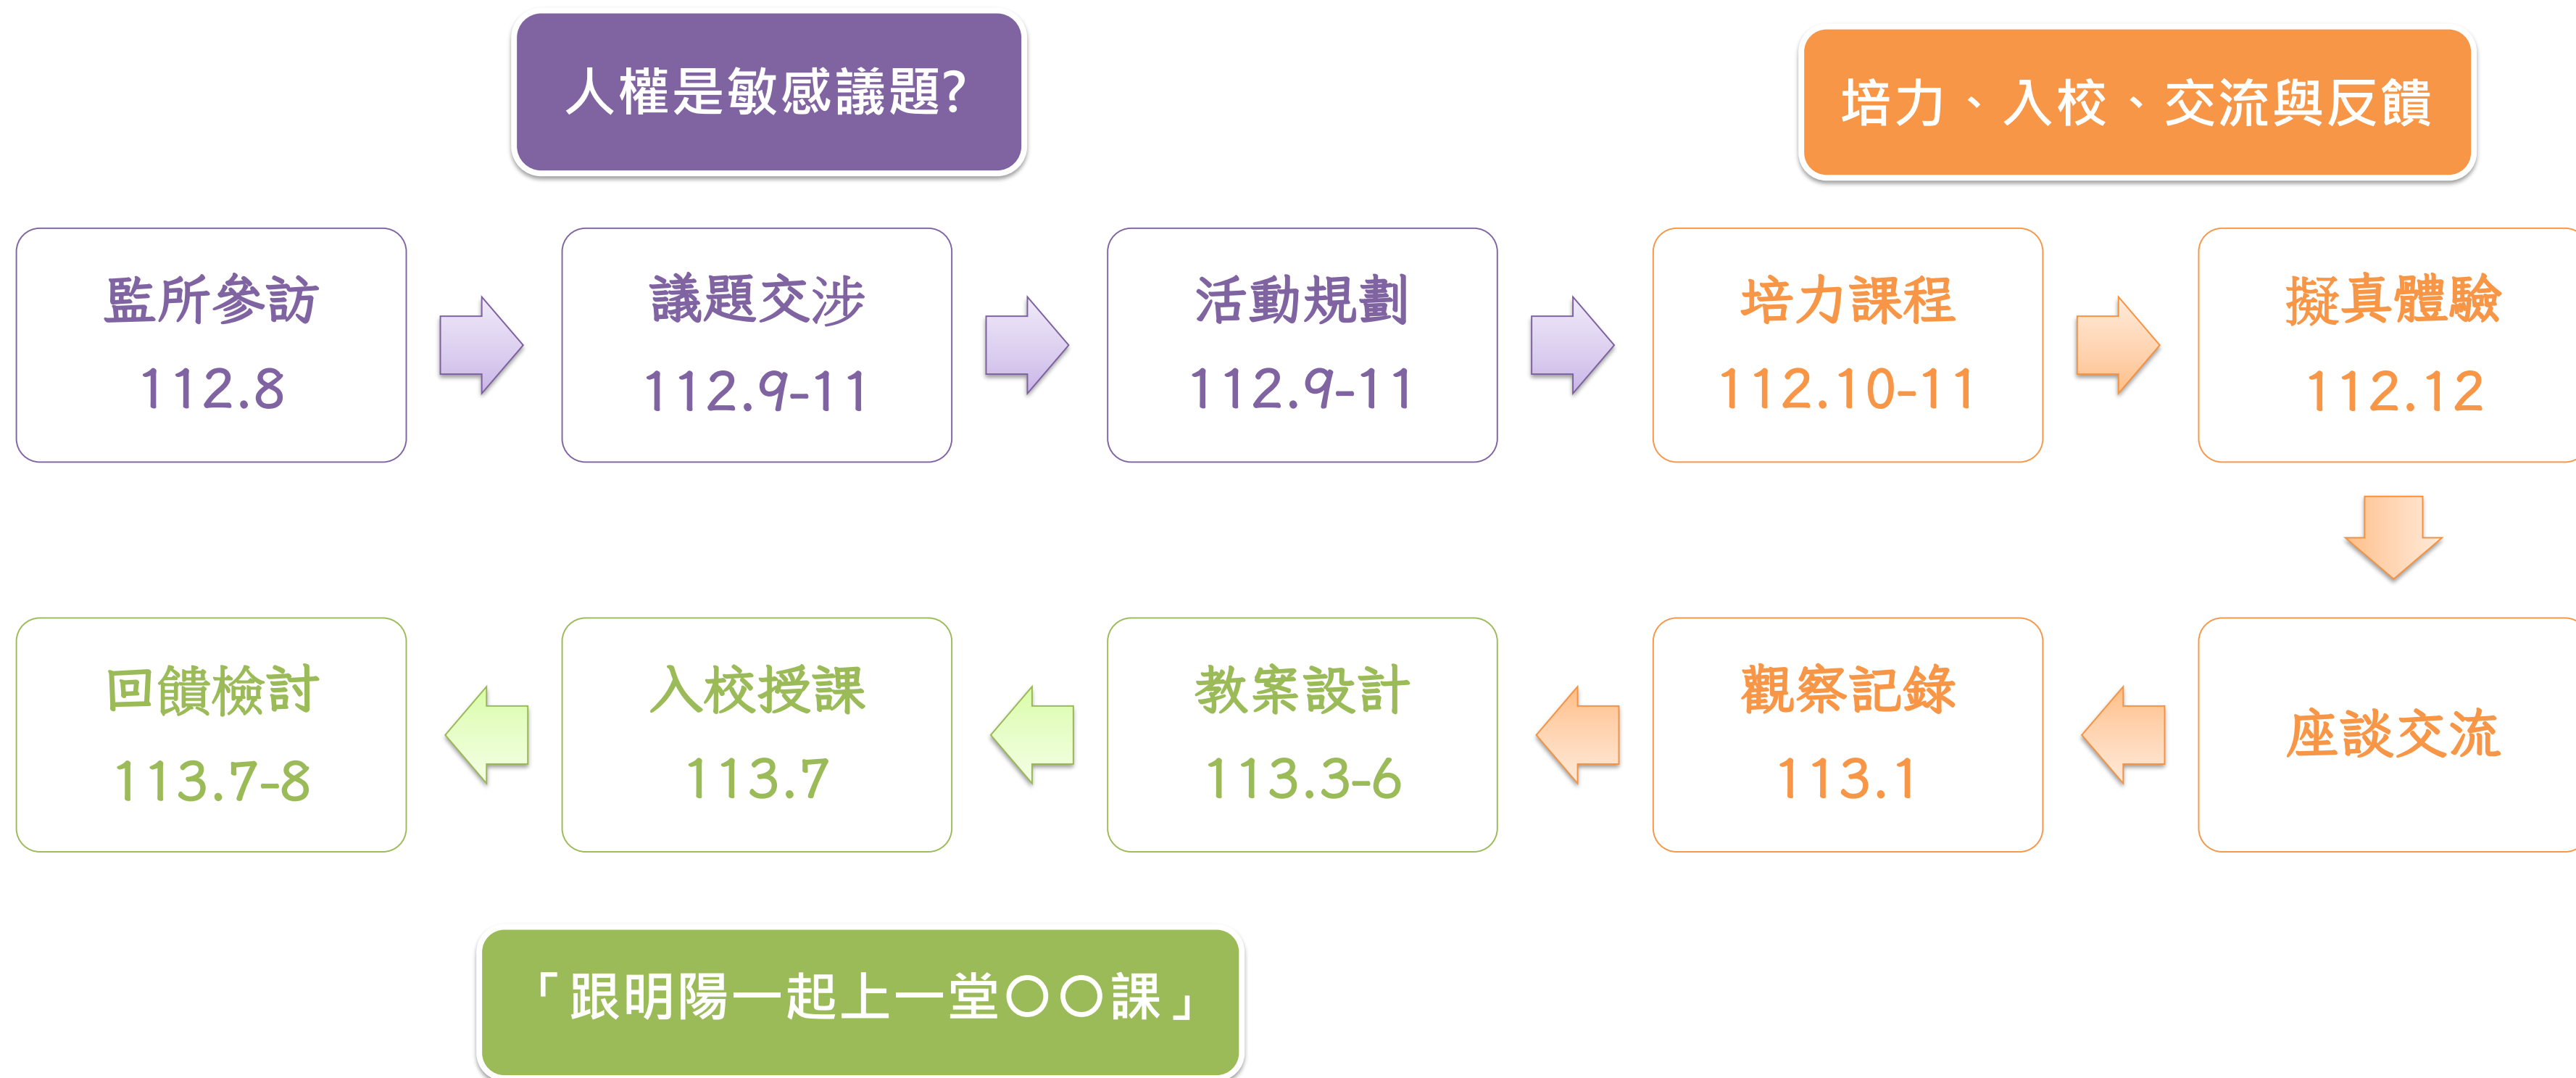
人權是敏感議題?

培力、入校、交流與反饋

監所參訪
112.8

議題交涉
112.9-11

活動規劃
112.9-11

培力課程
112.10-11

擬真體驗
112.12

座談交流

觀察記錄
113.1

教案設計
113.3-6

入校授課
113.7

回饋檢討
113.7-8

「跟明陽一起上一堂〇〇課」